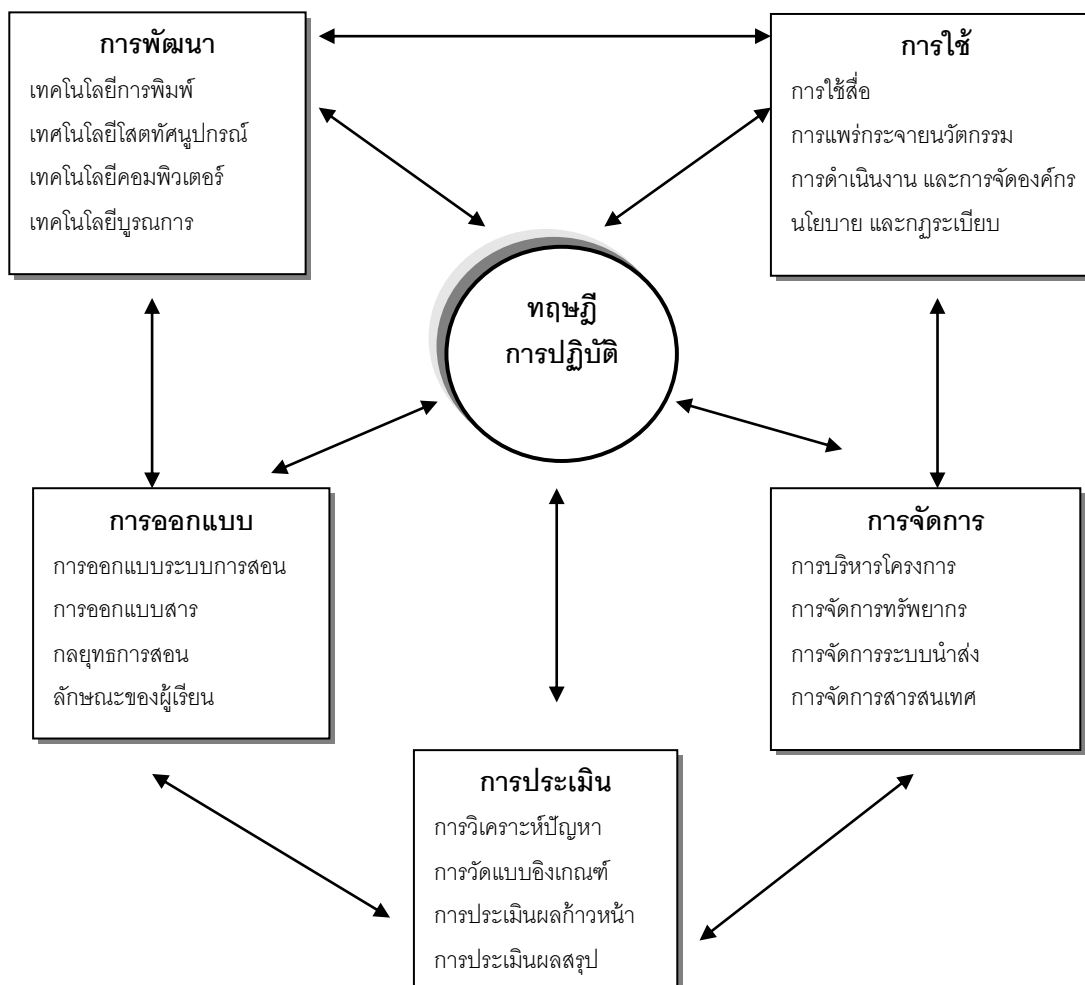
การพัฒนา
เทคโนโลยีการพิมพ์
เทศโนโลยีโสตทัศนูปกรณ์
เทคโนโลยีคอมพิวเตอร์
เทคโนโลยีบูรณการ

การใช้
การใช้สื่อ
การแพร่กระจายนวัตกรรม
การดำเนินงาน และการจัดองค์กร
นโยบาย และกฎระเบียบ

ทฤษฎี
การปฏิบัติ

การออกแบบ
การออกแบบระบบการสอน
การออกแบบสาร
กลยุทธการสอน
ลักษณะของผู้เรียน

การจัดการ
การบริหารโครงการ
การจัดการทรัพยากร
การจัดการระบบนำส่ง
การจัดการสารสนเทศ

การประเมิน
การวิเคราะห์ปัญหา
การวัดแบบอิงเกณฑ์
การประเมินผลก้าวหน้า
การประเมินผลสรุป